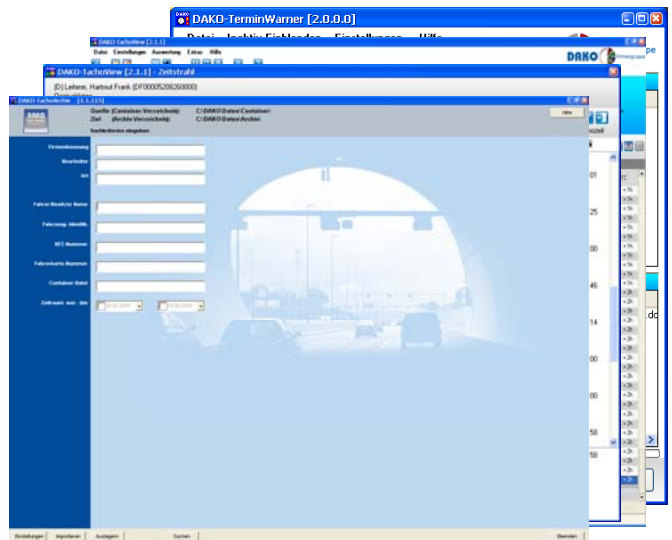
DAKO-TerminWarner [2.0.0.0]

Datei Inaktiv Einblenden Einstellungen Hilfe

DAKO-TachoView [2.1.1]

Datei Einstellungen Auswertung Extras Hilfe

DAKO

DAKO-TachoView [2.1.1] - Zeitstrahl

[D] Leberer, Hartmut Frank [DF000052082600000]

DAKO-TachoArchiv [1.1.115]

Quelle (Container-Verzeichnis): C:\DAKO\Daten\Container\
Ziel (Archiv-Verzeichnis): C:\DAKO\Daten\Archiv\
Suchkriterien eingeben

Hilfe

Firmenkennung
Bearbeiter
Ort

Fahrer/Benutzer Name
Fahrzeug Identifik.
NFC-Nummer
Fahrerkarte-Nummer
Container-Datei
Zeitraum von - bis

Einstellungen
Importieren
Auslagern
Suchen
Beenden

01
25
00
46
14
00
00
50
50